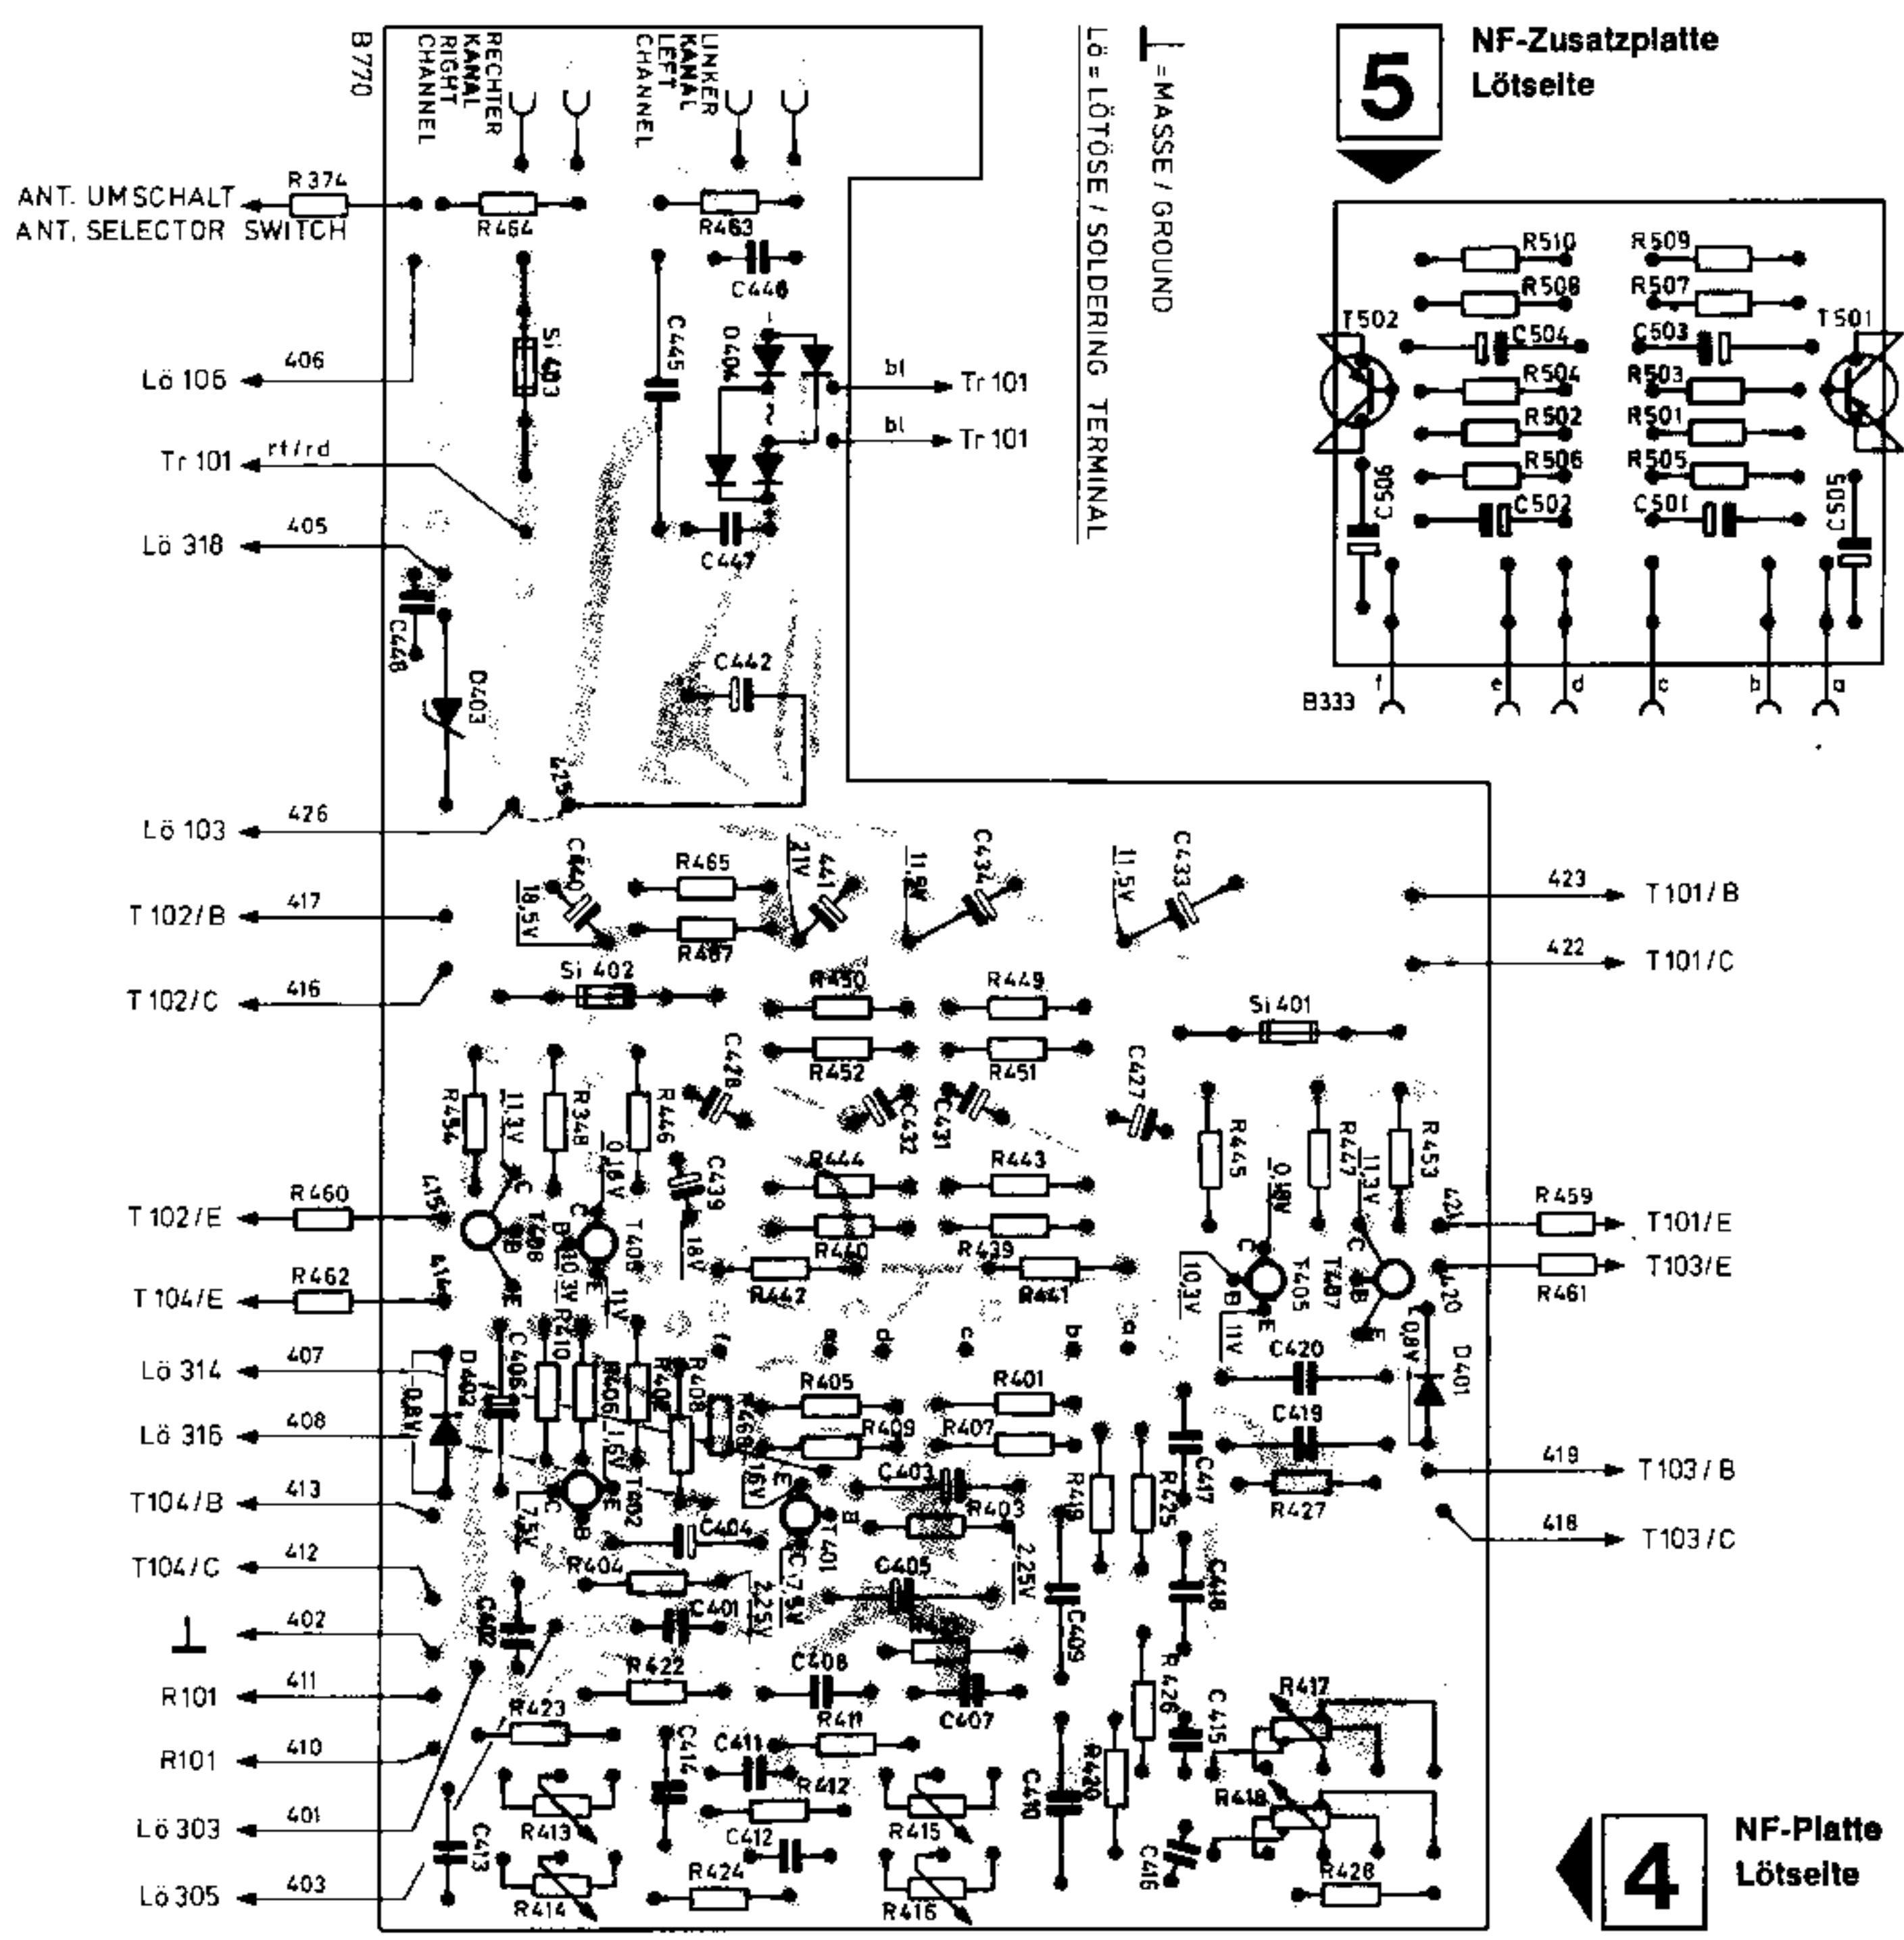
B770
RECHTER KANAL RIGHT CHANNEL
LINKER KANAL LEFT CHANNEL

⊥ = MASSE / GROUND
Lö = LÖTÖSE / SOLDERING TERMINAL

5
NF-Zusatzplatte
Lötseite

ANT. UMSCHALT
ANT. SELECTOR SWITCH
R 374
R 464
R 463
C 446
Si 403
C 445
D 404
bl
Tr 101
bl
Tr 101
Lö 106
406
Tr 101
rt/rd
Lö 318
405
C 447
C 448
D 403
C 442
425
Lö 103
426

R510
R509
R508
R507
T502
C504
C503
T501
R504
R503
R502
R501
R506
R505
C506
C502
C501
C505
B333
f
e
d
c
b
a

C 440
18,5V
R 465
R 467
441
21V
11,5V
C 434
11,5V
C 433
T 102/B
417
423
T 101/B
T 102/C
416
422
T 101/C
Si 402
R 450
R 449
Si 401
R 452
R 451
C 428
C 432
C 431
C 427
R 454
11,3V
R 348
R 446
0,18V
C 439
18V
R 445
0,48V
R 447
11,3V
R 453
R 444
R 443
T 102/E
R 460
415
T 408
T 406
10,3V
11V
R 440
R 439
R459
421
T101/E
T 104/E
R 462
414
R 442
R 441
10,3V
T 405
T 407
420
R461
T103/E
11V
0,8V
D 401
f
e
d
c
b
a
Lö 314
407
D 402
0,8V
C 406
R 410
R 406
1,6V
R 402
R 408
R 405
R 401
C 420
Lö 316
408
R 409
R 407
C 419
R 460
16V
T 402
C 403
R 419
R 425
C 417
419
T 103/B
T104/B
413
7,5V
R 403
R 427
C 404
T 401
7,5V
2,25V
418
T 103/C
T104/C
412
R 404
2,25V
C 405
C 418
402
C 402
C 401
C 409
R101
411
R 422
C 408
R 426
R 417
C 407
R101
410
R 423
C 414
C 411
R 411
C 415
R 420
C 410
R 412
R 418
Lö 303
401
C 413
R 413
C 412
R 415
C 416
Lö 305
403
R 414
R 424
R 416
R 428

4
NF-Platte
Lötseite